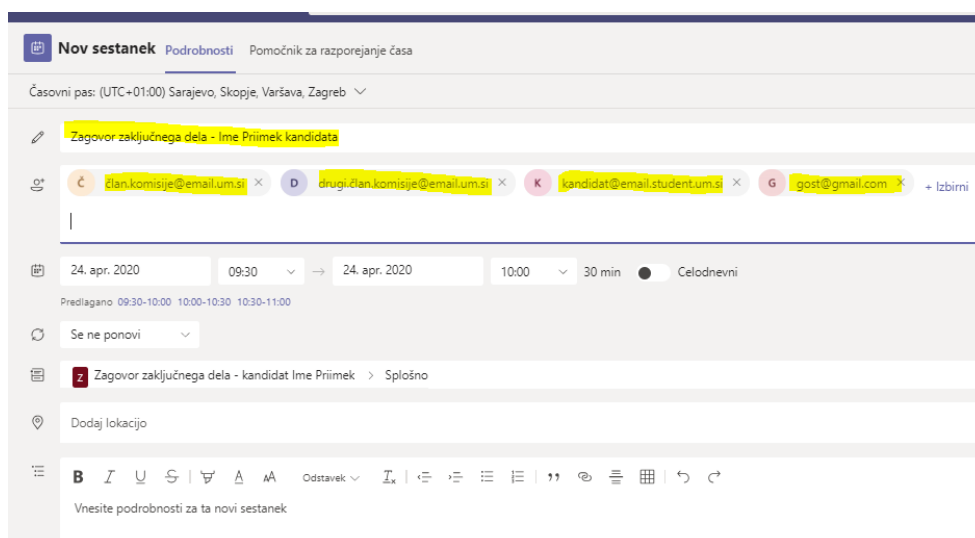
Nov sestanek Podrobnosti Pomočnik za razporejanje časa

Časovni pas: (UTC+01:00) Sarajevo, Skopje, Varšava, Zagreb

Zagovor zaključnega dela - Ime Priimek kandidata

Č član.komisije@email.um.si × D drugi.član.komisije@email.um.si × K kandidat@email.student.um.si × G gost@gmail.com × + Izbirni

24. apr. 2020 09:30 → 24. apr. 2020 10:00 30 min Celodnevni

Predlagano 09:30-10:00 10:00-10:30 10:30-11:00

Se ne ponovi

Z Zagovor zaključnega dela - kandidat Ime Priimek > Splošno

Dodaj lokacijo

B I U S A AA Odstavek $I_x$

Vnesite podrobnosti za ta novi sestanek